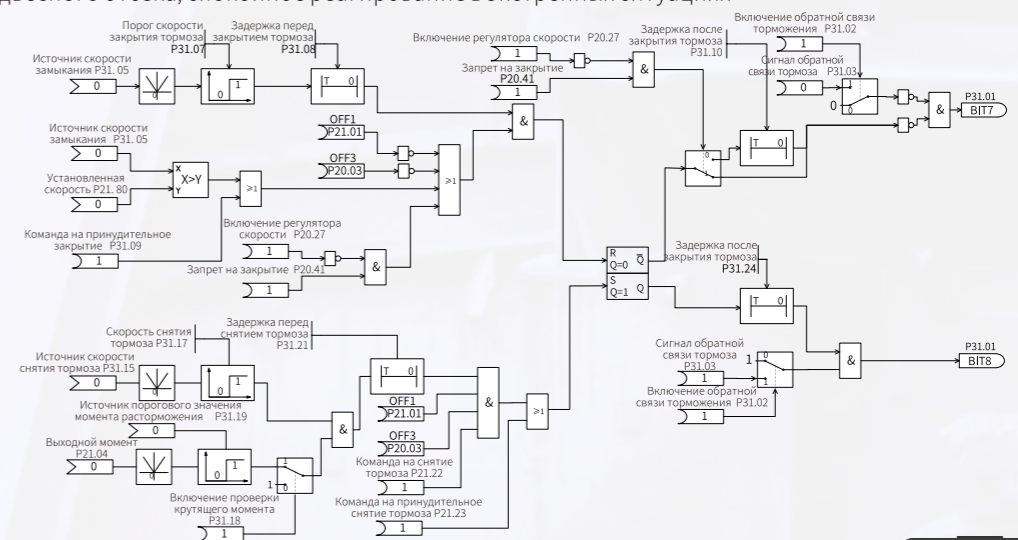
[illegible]

Порог скорости закрытия тормоза P31.07

Задержка перед закрытием тормоза P31.08

Источник скорости замыкания P31. 05

0

0

1

T 0

Включение регулятора скорости P20.27

1

Запрет на закрытие P20.41

1

&

Задержка после закрытия тормоза P31.10

Включение обратной связи торможения P31.02

1

Сигнал обратной связи тормоза P31.03

0

0

1

0

&

P31.01 BIT7

&

OFF1 P21.01

OFF3 P20.03

Источник скорости замыкания P31. 05

0

X>Y

X Y

Установленная скорость P21. 80

0

≥1

≥1

0

1

T 0

Команда на принудительное закрытие P31.09

1

Включение регулятора скорости P20.27

1

&

Запрет на закрытие P20.41

1

R Q=0 $\overline{Q}$

S Q=1 Q

Задержка после закрытия тормоза P31.24

T 0

Скорость снятия тормоза P31.17

Задержка перед снятием тормоза P31.21

Источник скорости снятия тормоза P31.15

0

0

1

T 0

Источник порогового значения момента растормажения P31.19

0

&

OFF1 P21.01

&

≥1

Сигнал обратной связи тормоза P31.03

1

1

0

1

Включение обратной связи торможения P31.02

1

&

P31.01 BIT8

Выходной момент P21.04

0

0

1

1

1 0

OFF3 P20.03

Команда на снятие тормоза P21.22

1

Включение проверки крутящего момента P31.18

1

Команда на принудительное снятие тормоза P21.23

1